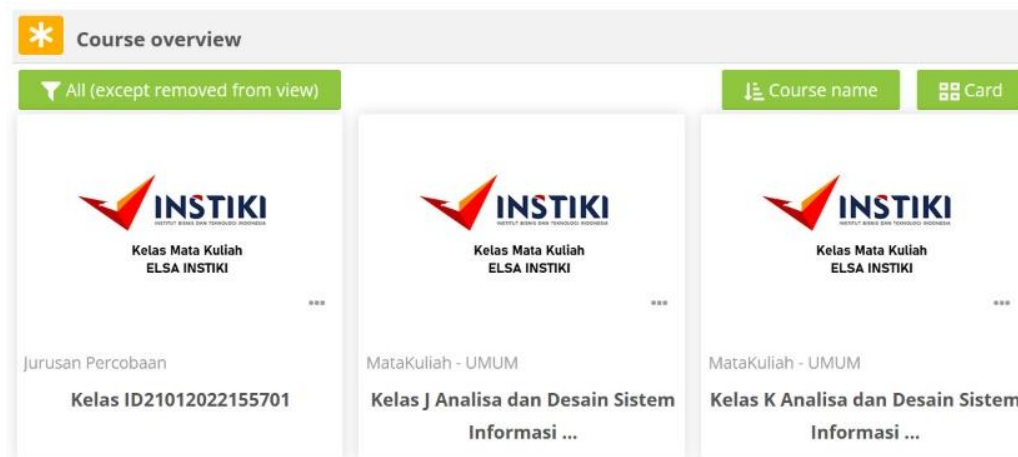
Course overview

All (except removed from view)

Course name

Card

INSTIKI
INSTITUT BISNIS DAN TEKNOLOGI INDONESIA
Kelas Mata Kuliah
ELSA INSTIKI

...

Jurusan Percobaan

Kelas ID21012022155701

INSTIKI
INSTITUT BISNIS DAN TEKNOLOGI INDONESIA
Kelas Mata Kuliah
ELSA INSTIKI

...

MataKuliah - UMUM

Kelas J Analisa dan Desain Sistem Informasi ...

INSTIKI
INSTITUT BISNIS DAN TEKNOLOGI INDONESIA
Kelas Mata Kuliah
ELSA INSTIKI

...

MataKuliah - UMUM

Kelas K Analisa dan Desain Sistem Informasi ...